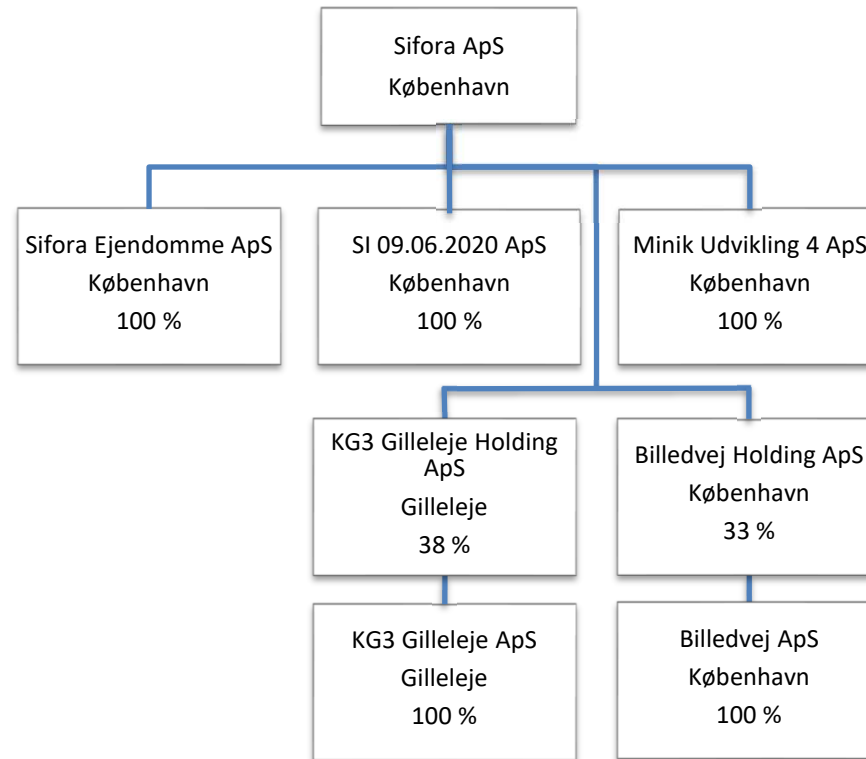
Sifora ApS
København

Sifora Ejendomme ApS
København
100 %

SI 09.06.2020 ApS
København
100 %

Minik Udvikling 4 ApS
København
100 %

KG3 Gilleleje Holding ApS
Gilleleje
38 %

Billedvej Holding ApS
København
33 %

KG3 Gilleleje ApS
Gilleleje
100 %

Billedvej ApS
København
100 %